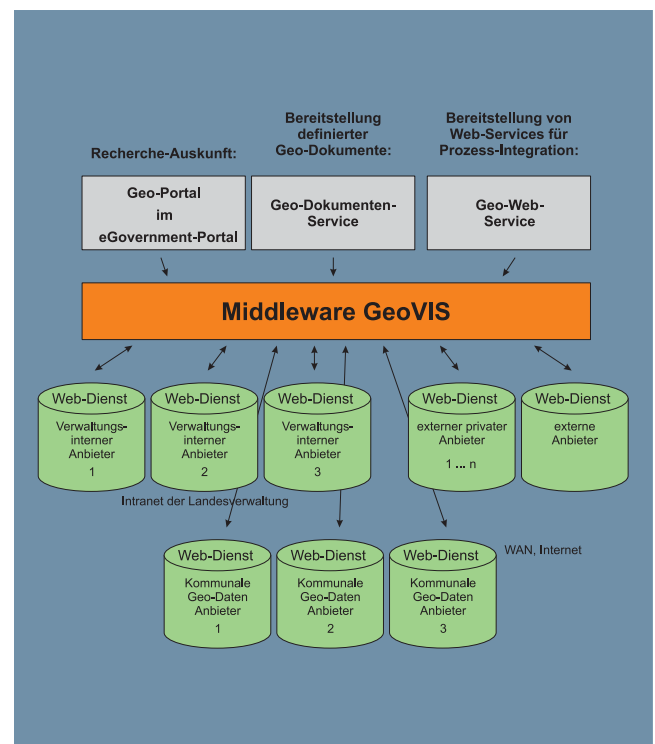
Recherche-Auskunft:

Bereitstellung definierter Geo-Dokumente:

Bereitstellung von Web-Services für Prozess-Integration:

Geo-Portal im eGovernment-Portal

Geo-Dokumenten-Service

Geo-Web-Service

Middleware GeoVIS

Web-Dienst
Verwaltungs-interner Anbieter
1

Web-Dienst
Verwaltungs-interner Anbieter
2

Web-Dienst
Verwaltungs-interner Anbieter
3

Web-Dienst
externer privater Anbieter
1 ... n

Web-Dienst
externe Anbieter

Intranet der Landesverwaltung

WAN, Internet

Web-Dienst
Kommunale Geo-Daten Anbieter
1

Web-Dienst
Kommunale Geo-Daten Anbieter
2

Web-Dienst
Kommunale Geo-Daten Anbieter
3